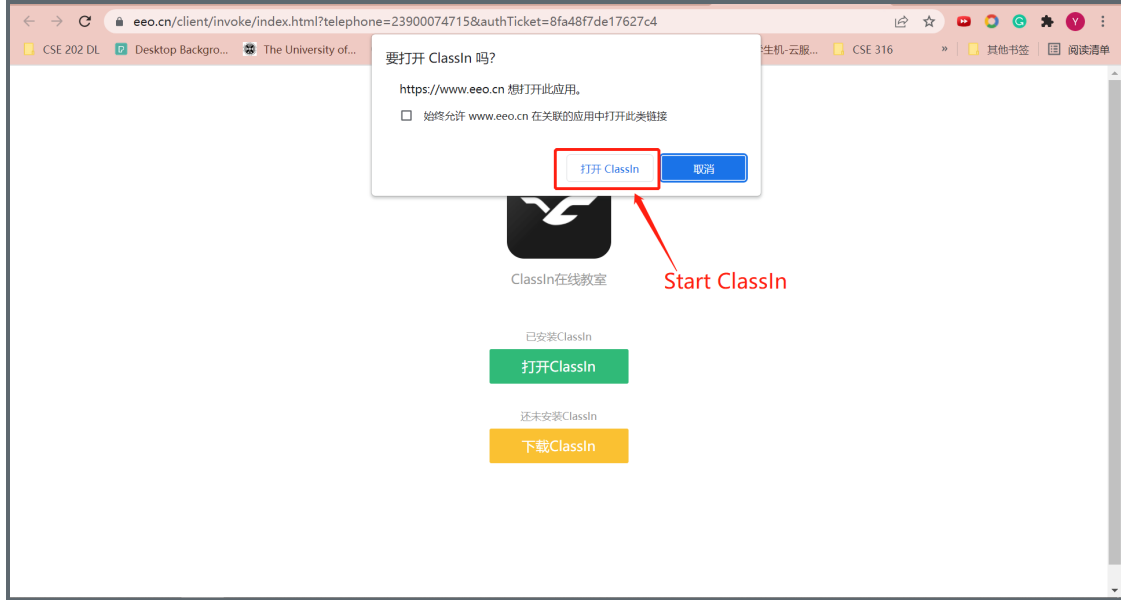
eeo.cn/client/invoke/index.html?telephone=23900074715&authTicket=8fa48f7de17627c4

CSE 202 DL
Desktop Backgro...
The University of...
生机-云服...
CSE 316
»
其他书签
阅读清单

要打开 ClassIn 吗?

https://www.eeo.cn 想打开此应用。

始终允许 www.eeo.cn 在关联的应用中打开此类链接

打开 ClassIn
取消

Start ClassIn

ClassIn在线教室

已安装ClassIn

打开ClassIn

还未安装ClassIn

下载ClassIn